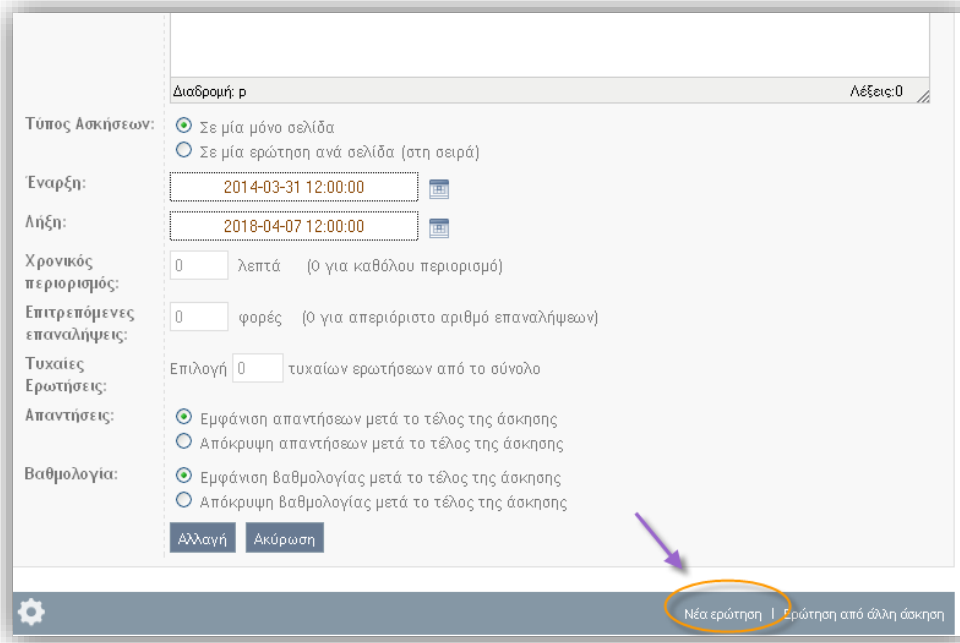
Διαδρομή: p

Λέξεις:0

Τύπος Ασκήσεων: Σε μία μόνο σελίδα
Σε μία ερώτηση ανά σελίδα (στη σειρά)

Έναρξη: 2014-03-31 12:00:00

Λήξη: 2018-04-07 12:00:00

Χρονικός περιορισμός: 0 λεπτά (0 για καθόλου περιορισμό)

Επιτρεπόμενες επαναλήψεις: 0 φορές (0 για απεριόριστο αριθμό επαναλήψεων)

Τυχαίες Ερωτήσεις: Επιλογή 0 τυχαίων ερωτήσεων από το σύνολο

Απαντήσεις: Εμφάνιση απαντήσεων μετά το τέλος της άσκησης
Απόκρυψη απαντήσεων μετά το τέλος της άσκησης

Βαθμολογία: Εμφάνιση βαθμολογίας μετά το τέλος της άσκησης
Απόκρυψη βαθμολογίας μετά το τέλος της άσκησης

Αλλαγή Ακύρωση

Νέα ερώτηση | Ερώτηση από άλλη άσκηση